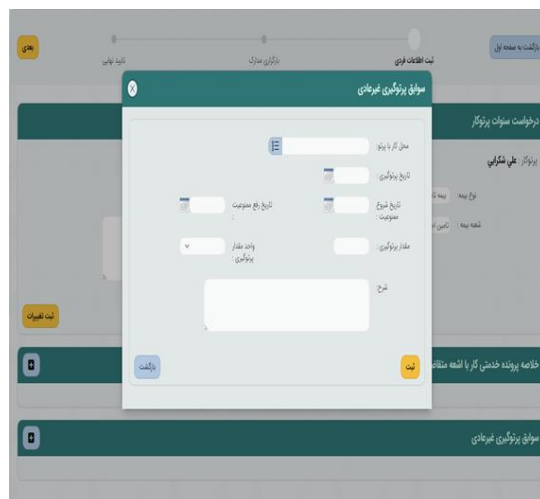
بازگشت به صفحه اول

ثبت اطلاعات فردی

بارگذاری مدارک

تایید نهایی

بعدی

درخواست سنوات پرتوکار

پرتوکار : علی شکرایی

نوع بیمه : بیمه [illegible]

شعبه بیمه : تامین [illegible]

ثبت تغییرات

خلاصه پرونده خدمتی کار با اشعه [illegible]

سوابق پرتوگیری غیرعادی

سوابق پرتوگیری غیرعادی

محل کار با پرتو :

تاریخ پرتوگیری :

تاریخ شروع ممنوعیت :

تاریخ رفع ممنوعیت :

مقدار پرتوگیری :

واحد مقدار پرتوگیری :

شرح :

ثبت

بازگشت